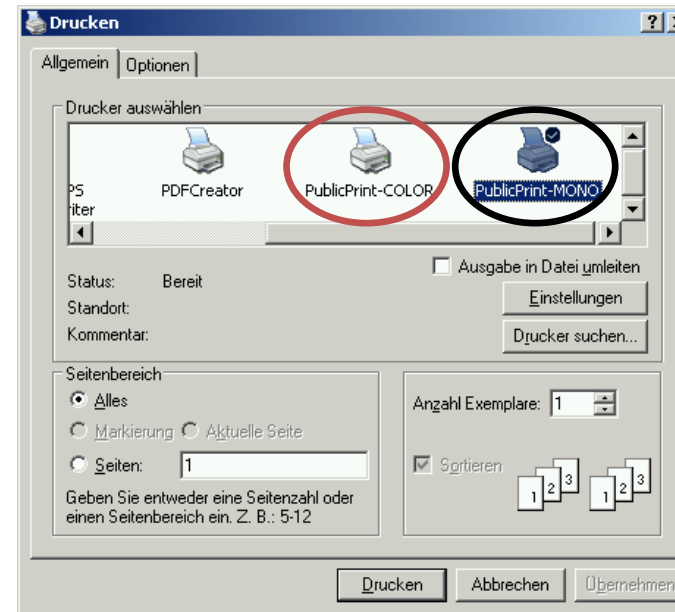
Drucken

?

Allgemein | Optionen

Drucker auswählen

PS
iter

PDFCreator

PublicPrint-COLOR

PublicPrint-MONO

Status: Bereit

Standort:

Kommentar:

Ausgabe in Datei umleiten

Einstellungen

Drucker suchen...

Seitenbereich

Alles

Markierung

Aktuelle Seite

Seiten: 1

Geben Sie entweder eine Seitenzahl oder einen Seitenbereich ein. Z. B.: 5-12

Anzahl Exemplare: 1

Sortieren

1 2 3

1 2 3

Drucken

Abbrechen

Übernehmen